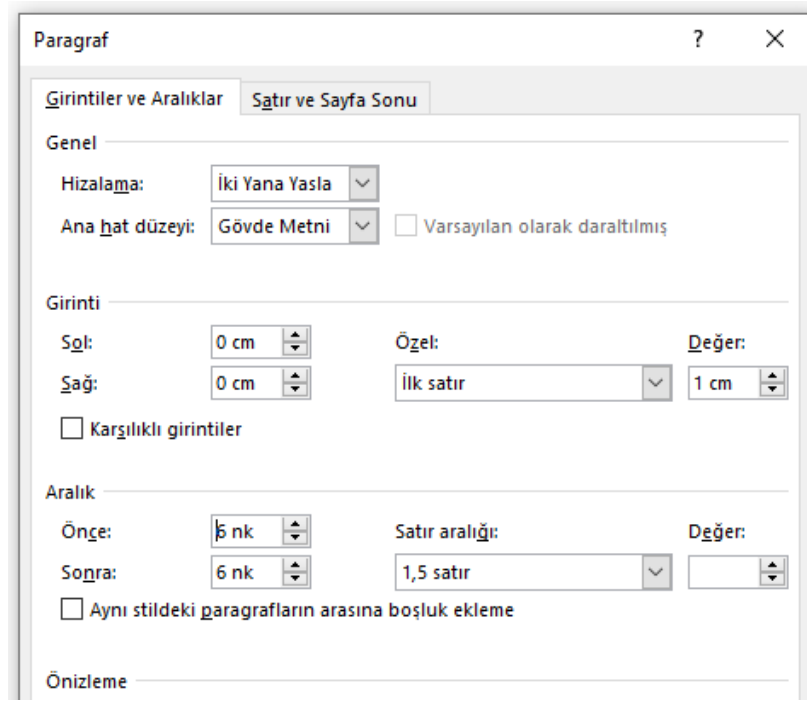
Paragraf

?

×

Girintiler ve Aralıklar

Satır ve Sayfa Sonu

Genel

Hizalama: İki Yana Yasla

Ana hat düzeyi: Gövde Metni

Varsayılan olarak daraltılmış

Girinti

Sol: 0 cm

Sağ: 0 cm

Özel:

İlk satır

Değer:

1 cm

Karşılıklı girintiler

Aralık

Önce: 6 nk

Sonra: 6 nk

Satır aralığı:

1,5 satır

Değer:

Aynı stildeki paragrafların arasına boşluk ekleme

Önizleme